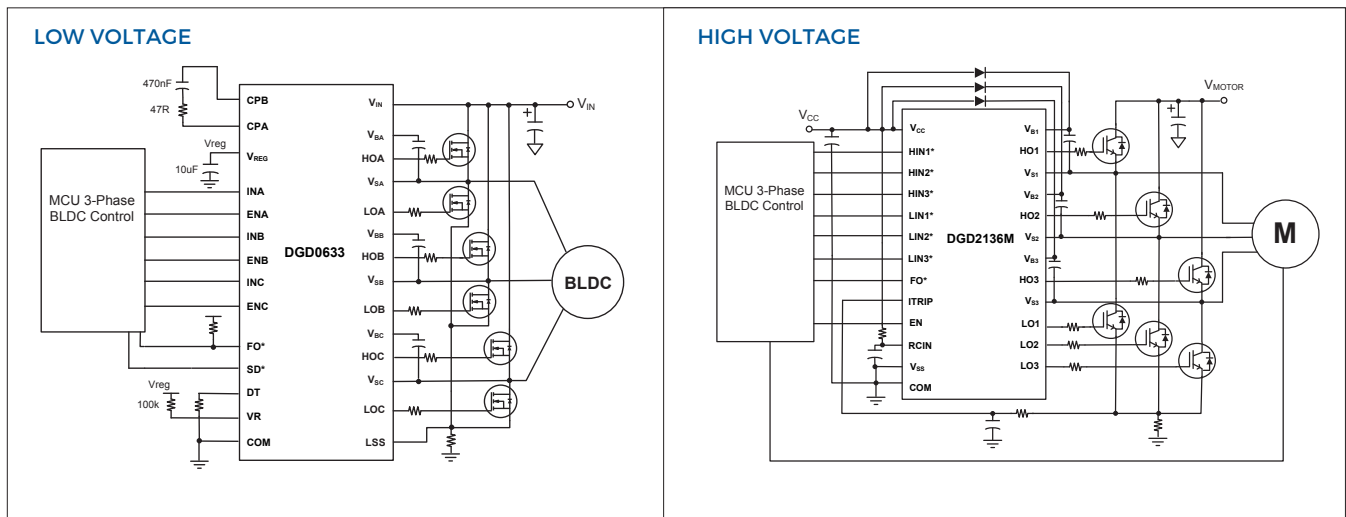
LOW VOLTAGE

470nF
47R
Vreg
10uF
MCU 3-Phase BLDC Control
Vreg
100k

CPB
CPA
$V_{REG}$
INA
ENA
INB
ENB
INC
ENC
FO*
SD*
DT
VR
COM

DGD0633

$V_{IN}$
$V_{BA}$
HOA
$V_{SA}$
LOA
$V_{BB}$
HOB
$V_{SB}$
LOB
$V_{BC}$
HOC
$V_{SC}$
LOC
LSS

$V_{IN}$
BLDC

HIGH VOLTAGE

$V_{CC}$
MCU 3-Phase BLDC Control

$V_{CC}$
HIN1*
HIN2*
HIN3*
LIN1*
LIN2*
LIN3*
FO*
ITRIP
EN
RCIN
$V_{SS}$
COM

DGD2136M

$V_{B1}$
HO1
$V_{S1}$
$V_{B2}$
HO2
$V_{S2}$
$V_{B3}$
HO3
$V_{S3}$
LO1
LO2
LO3

$V_{MOTOR}$
M